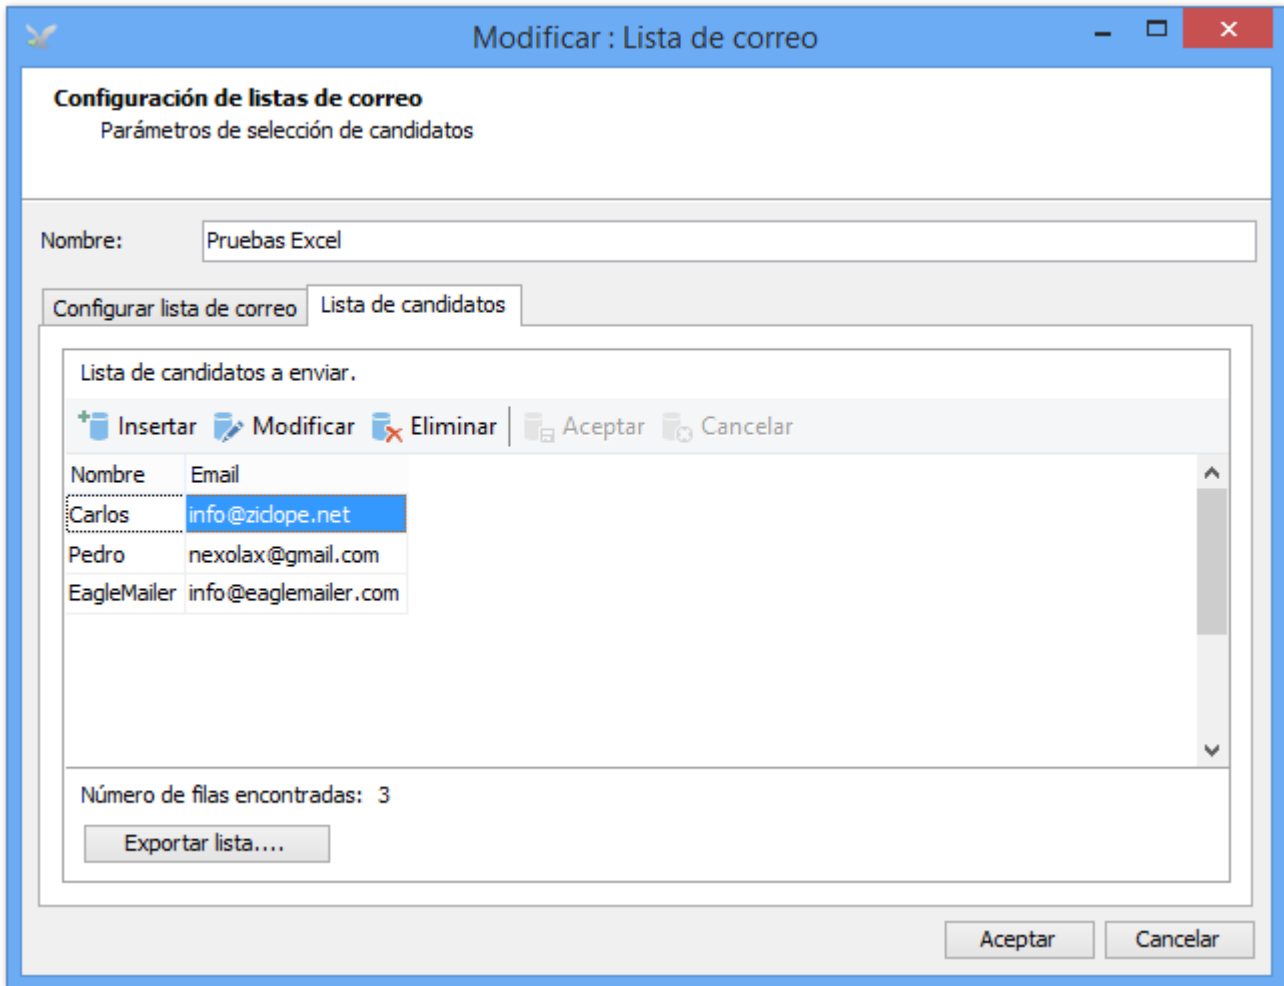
Modificar : Lista de correo

Configuración de listas de correo
Parámetros de selección de candidatos

Nombre: Pruebas Excel

Configurar lista de correo | Lista de candidatos

Lista de candidatos a enviar.

Insertar  Modificar  Eliminar  Aceptar  Cancelar

| Nombre | Email |
|---|---|
| Carlos | info@ziclope.net |
| Pedro | nexolax@gmail.com |
| EagleMailer | info@eaglemailer.com |

Número de filas encontradas: 3

Exportar lista....

Aceptar  Cancelar